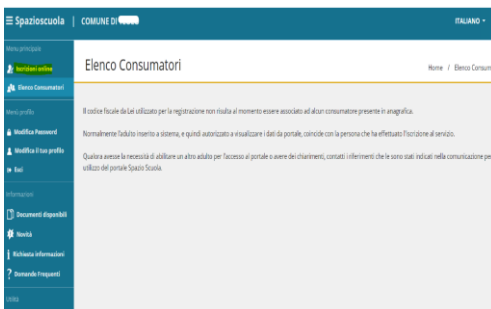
≡ Spazioscuola | COMUNE DI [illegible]

ITALIANO ▾

Menu principale

Iscrizioni online

Elenco Consumatori

Menù profilo

Modifica Password

Modifica il tuo profilo

Esci

Informazioni

Documenti disponibili

Novità

Richiesta informazioni

Domande Frequenti

Utilità

Elenco Consumatori

Home / Elenco Consum

Il codice fiscale da Lei utilizzato per la registrazione non risulta al momento essere associato ad alcun consumatore presente in anagrafica.

Normalmente l'adulto inserito a sistema, e quindi autorizzato a visualizzare i dati da portale, coincide con la persona che ha effettuato l'iscrizione al servizio.

Qualora avesse la necessità di abilitare un altro adulto per l'accesso al portale o avere dei chiarimenti, contatti i riferimenti che le sono stati indicati nella comunicazione pe utilizzo del portale Spazio Scuola.